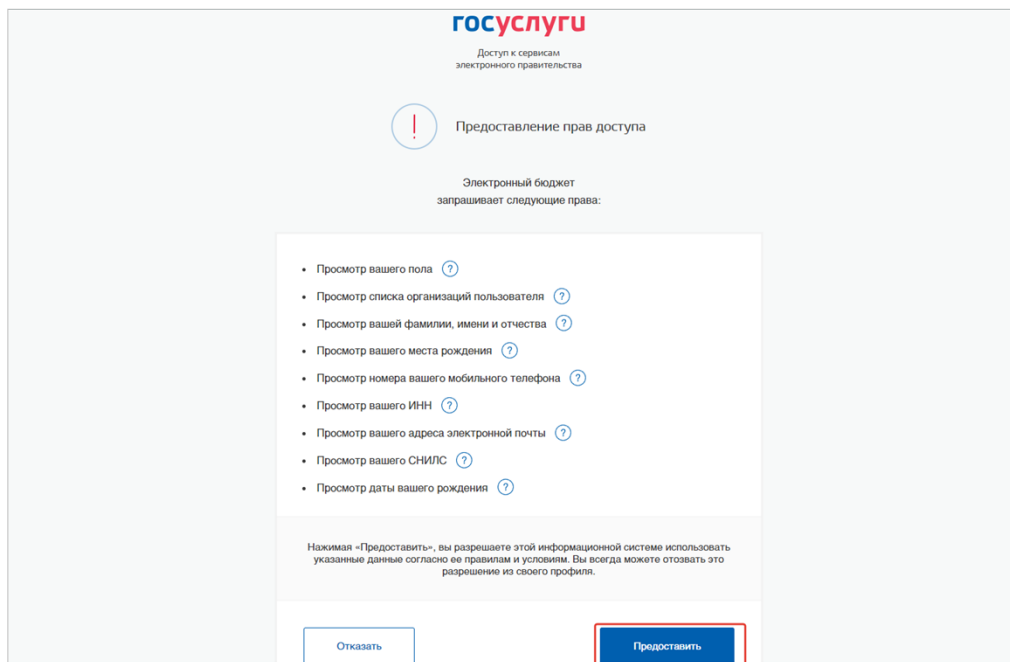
госуслуги

Доступ к сервисам электронного правительства

!

Предоставление прав доступа

Электронный бюджет запрашивает следующие права:

- Просмотр вашего пола ?
- Просмотр списка организаций пользователя ?
- Просмотр вашей фамилии, имени и отчества ?
- Просмотр вашего места рождения ?
- Просмотр номера вашего мобильного телефона ?
- Просмотр вашего ИНН ?
- Просмотр вашего адреса электронной почты ?
- Просмотр вашего СНИЛС ?
- Просмотр даты вашего рождения ?

Нажимая «Предоставить», вы разрешаете этой информационной системе использовать указанные данные согласно ее правилам и условиям. Вы всегда можете отозвать это разрешение из своего профиля.

Отказать

Предоставить